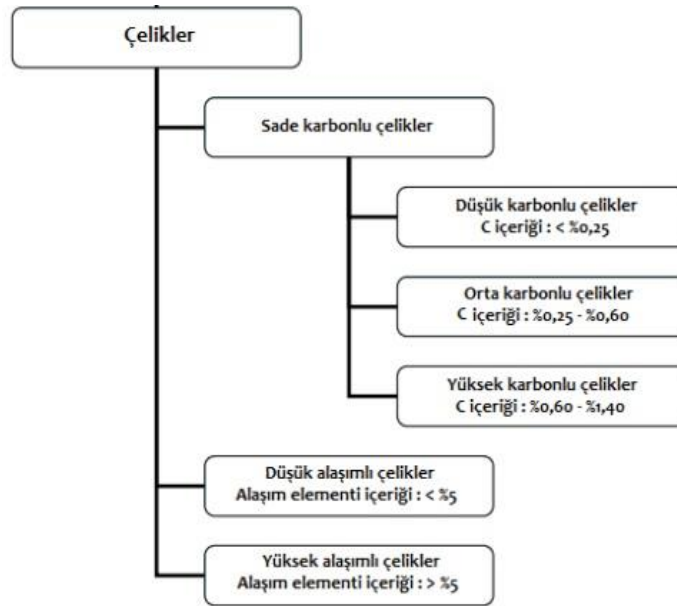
Çelikler

Sade karbonlu çelikler

Düşük karbonlu çelikler
C içeriği : < %0,25

Orta karbonlu çelikler
C içeriği : %0,25 - %0,60

Yüksek karbonlu çelikler
C içeriği : %0,60 - %1,40

Düşük alaşımlı çelikler
Alaşım elementi içeriği : < %5

Yüksek alaşımlı çelikler
Alaşım elementi içeriği : > %5